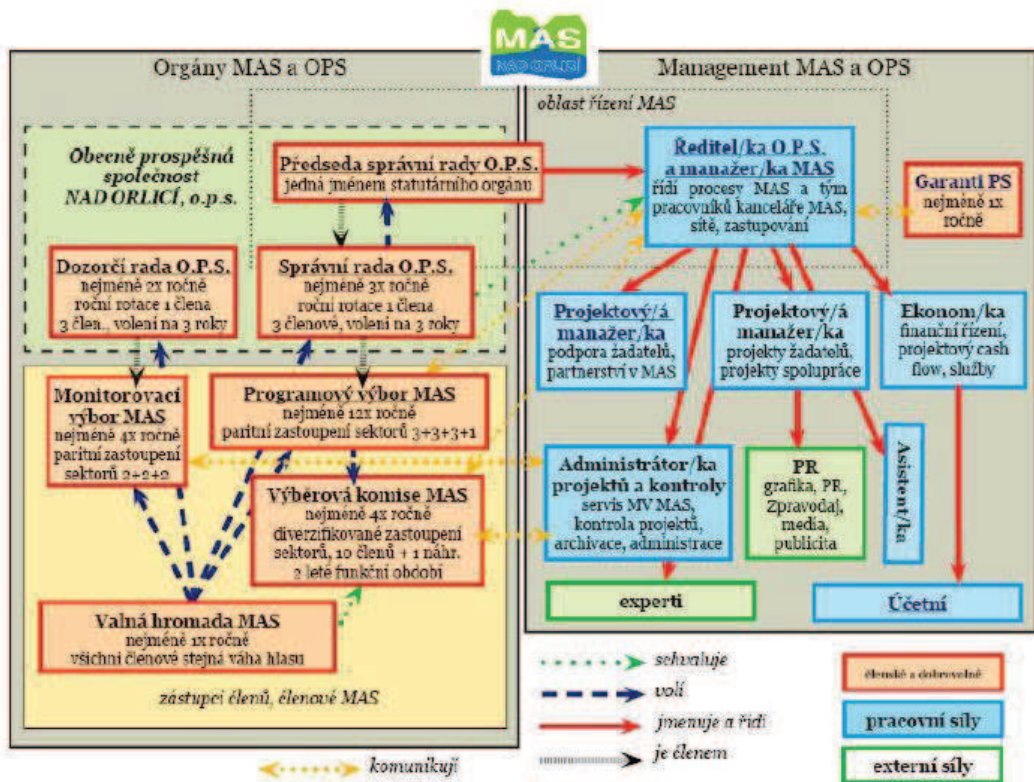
MAS
NAD ORLICÍ

Orgány MAS a OPS

Management MAS a OPS

oblast řízení MAS

Obecně prospěšná společnost NAD ORLICÍ, o.p.s.

Předseda správní rady O.P.S.
jedná jménem statutárního orgánu

Ředitel/ka O.P.S. a manažer/ka MAS
řídí procesy MAS a tým pracovníků kanceláře MAS, sítě, zastupování

Garanti PS
nejméně 1x ročně

Dozorčí rada O.P.S.
nejméně 2x ročně
roční rotace 1 člena
3 člen., volení na 3 roky

Správní rada O.P.S.
nejméně 3x ročně
roční rotace 1 člena
3 členové, volení na 3 roky

Projektový/á manažer/ka
podpora žadatelů, partnerství v MAS

Projektový/á manažer/ka
projekty žadatelů, projekty spolupráce

Ekonom/ka
finanční řízení, projektový cash flow, služby

Monitorovací výbor MAS
nejméně 4x ročně
paritní zastoupení sektorů 2+2+2

Programový výbor MAS
nejméně 12x ročně
paritní zastoupení sektorů 3+3+3+1

Výběrová komise MAS
nejméně 4x ročně
diverzifikované zastoupení sektorů, 10 členů + 1 náhr.
2 leté funkční období

Administrátor/ka projektů a kontroly
servis MV MAS, kontrola projektů, archivace, administrace

PR
grafika, PR, Zpravodaj, media, publicita

Asistent/ka

experti

Účetní

Valná hromada MAS
nejméně 1x ročně
všichni členové stejná váha hlasu

zástupci členů, členové MAS

schvaluje
volí
jmenuje a řídí
je členem
komunikují

členské a dobrovolné
pracovní síly
externí síly